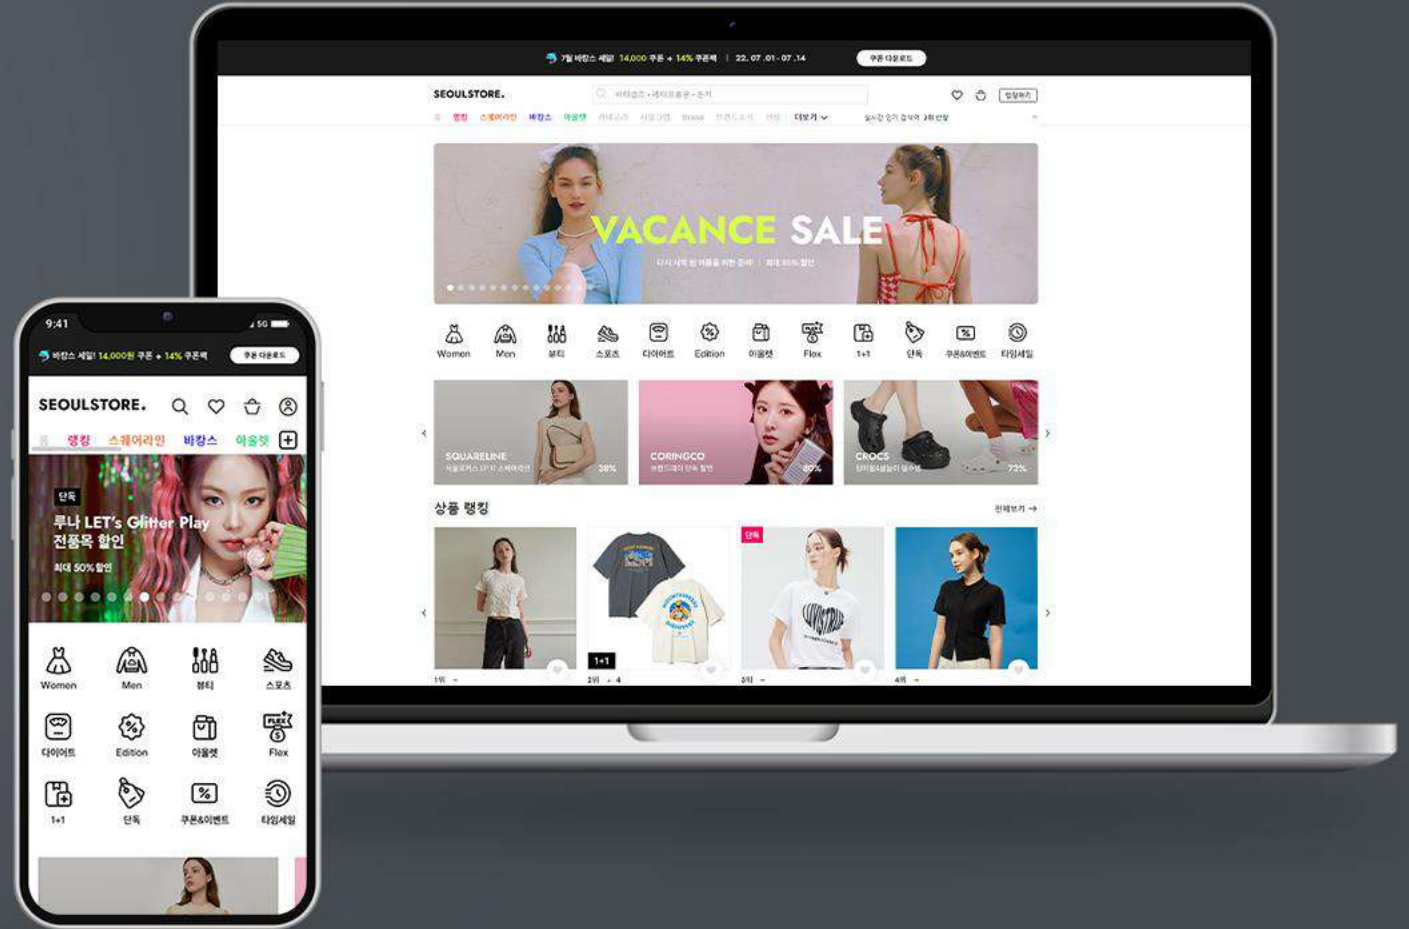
7월 바캉스 세일! 14,000 쿠폰 + 14% 쿠폰팩 | 22. 07. 01 - 07. 14 쿠폰 다운로드

SEOULSTORE.

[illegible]

로그인

랭킹 스퀘어라인 바캉스 아울렛 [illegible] 더보기

VACANCE SALE

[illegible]

Women Men 뷰티 스포츠 다이어트 Edition 아울렛 Flex 1+1 단독 쿠폰&이벤트 타임세일

SQUARELINE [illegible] 38%

CORINGCO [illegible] 80%

CROCS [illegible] 72%

상품 랭킹

전체보기 →

단독

1+1

1위 2위 3위 4위

9:41

5G

바캉스 세일! 14,000원 쿠폰 + 14% 쿠폰팩 쿠폰 다운로드

SEOULSTORE.

랭킹 스퀘어라인 바캉스 아울렛

단독

루나 LET's Glitter Play 전품목 할인

최대 50% 할인

Women Men 뷰티 스포츠

다이어트 Edition 아울렛 Flex

1+1 단독 쿠폰&이벤트 타임세일